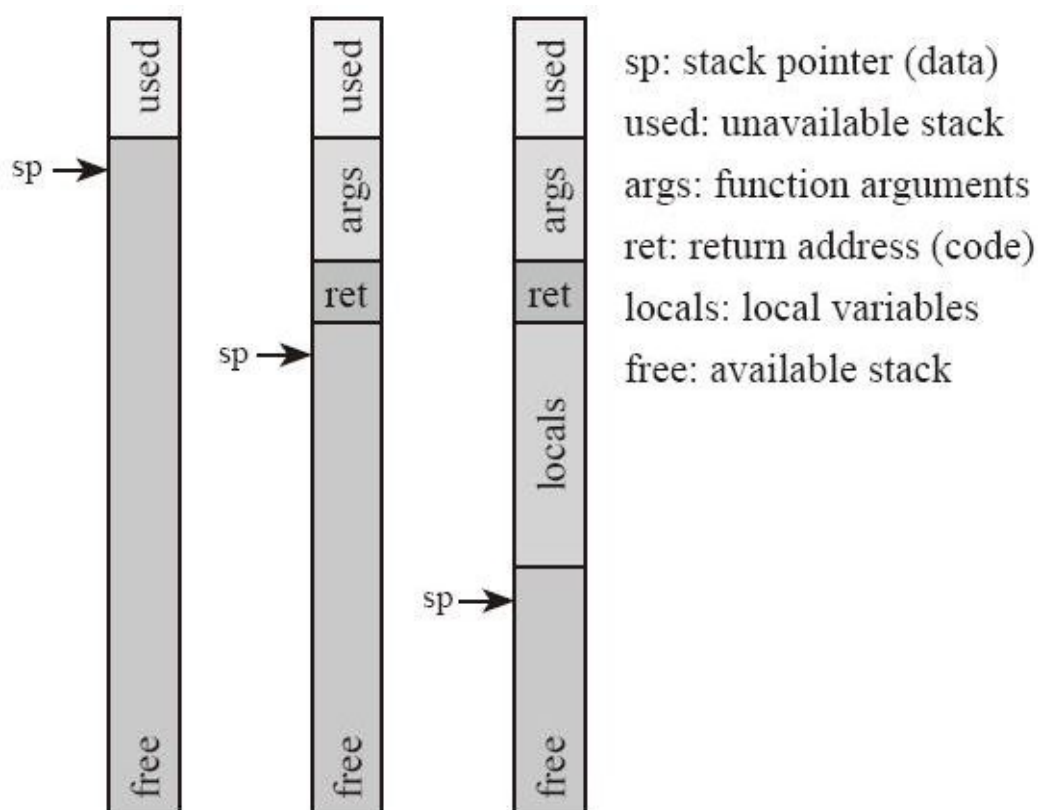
used
sp
free

used
args
ret
sp
free

used
args
ret
locals
sp
free

sp: stack pointer (data)
used: unavailable stack
args: function arguments
ret: return address (code)
locals: local variables
free: available stack